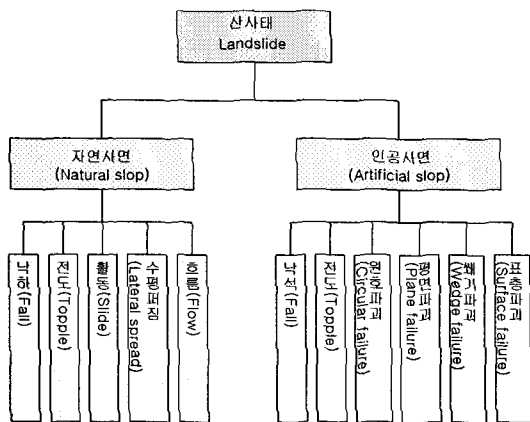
산사태
Landslide

자연사면
(Natural slop)

낙하(Fall)

전도(Topple)

활동(Slide)

수평퍼짐
(Lateral spread)

흐름(Flow)

인공사면
(Artificial slop)

낙석(Fall)

전도(Topple)

원호파괴
(Circular failure)

평면파괴
(Plane failure)

쐐기파괴
(Wedge failure)

표층파괴
(Surface failure)